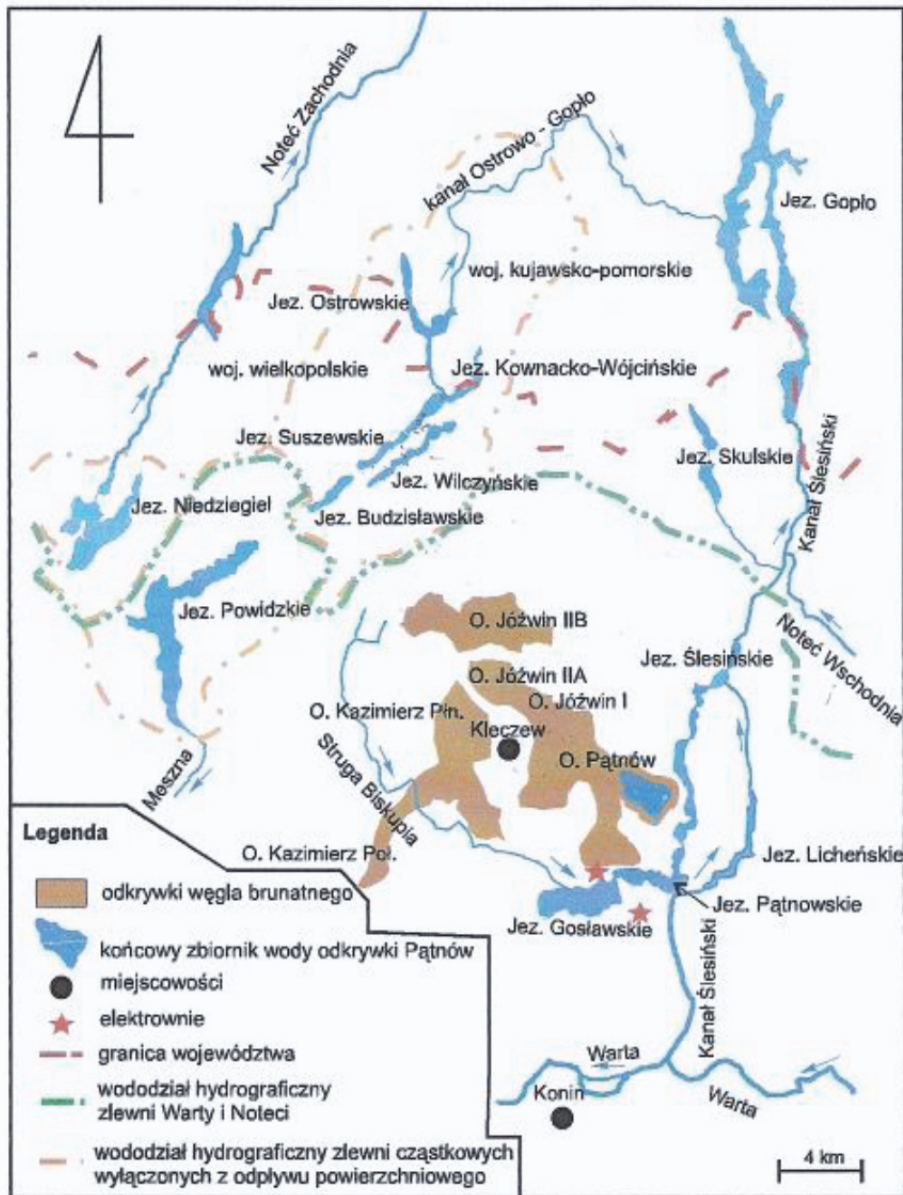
Noteć Zachodnia

kanał Ostrowo - Gopło

Jez. Gopło

woj. kujawsko-pomorskie

Jez. Ostrowskie

woj. wielkopolskie

Jez. Kownacko-Wójcińskie

Jez. Suszewskie

Jez. Wilczyńskie

Jez. Skulskie

Kanał Ślesiński

Jez. Niedziegiel

Jez. Budzisławskie

Jez. Powidzkie

O. Jóźwin IIB

O. Jóźwin IIA

O. Jóźwin I

Jez. Ślesińskie

Noteć Wschodnia

O. Kazimierz Płn.

Kleczew

O. Pątnów

Meszna

Struga Biskupia

O. Kazimierz Poł.

Jez. Licheńskie

Jez. Pątnowskie

Jez. Gosławskie

Kanał Ślesiński

Warta

Warta

Konin

Legenda

odkrywki węgla brunatnego

końcowy zbiornik wody odkrywki Pątnów

miejscowości

elektrownie

granica województwa

wodoedział hydrograficzny zlewni Warty i Noteci

wodoedział hydrograficzny zlewni cząstkowych wyłączonych z odpływu powierzchniowego

4 km